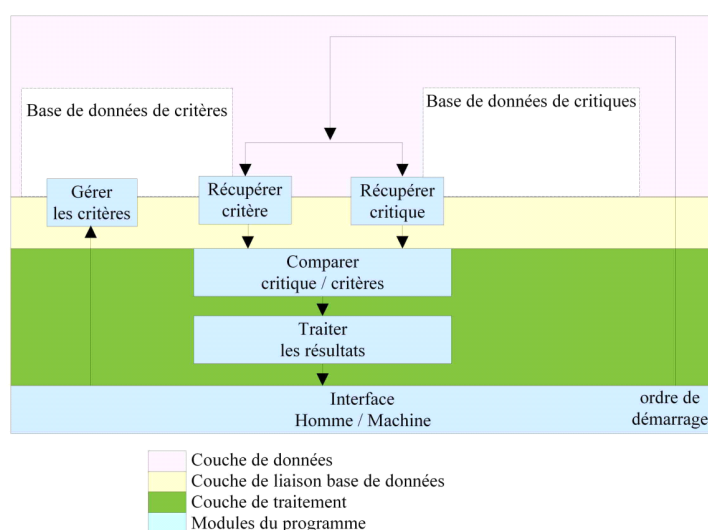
Base de données de critères

Base de données de critiques

Gérer les critères

Récupérer critère

Récupérer critique

Comparer critique / critères

Traiter les résultats

Interface Homme / Machine

ordre de démarrage

Couche de données
Couche de liaison base de données
Couche de traitement
Modules du programme